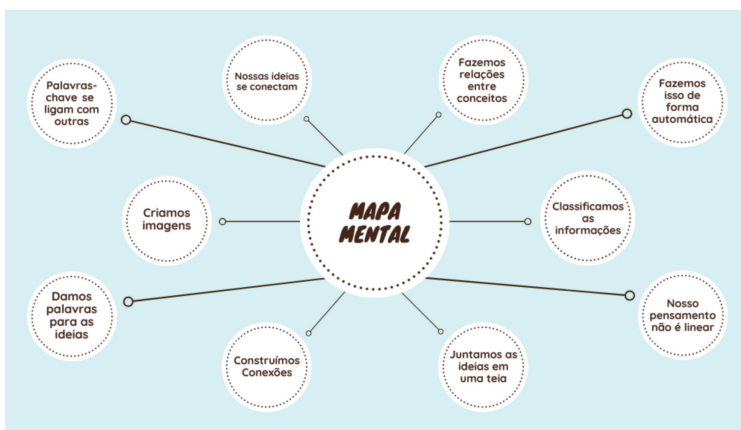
MAPA MENTAL

Palavras-chave se ligam com outras

Nossas ideias se conectam

Fazemos relações entre conceitos

Fazemos isso de forma automática

Criamos imagens

Classificamos as informações

Damos palavras para as ideias

Construímos Conexões

Juntamos as ideias em uma teia

Nosso pensamento não é linear